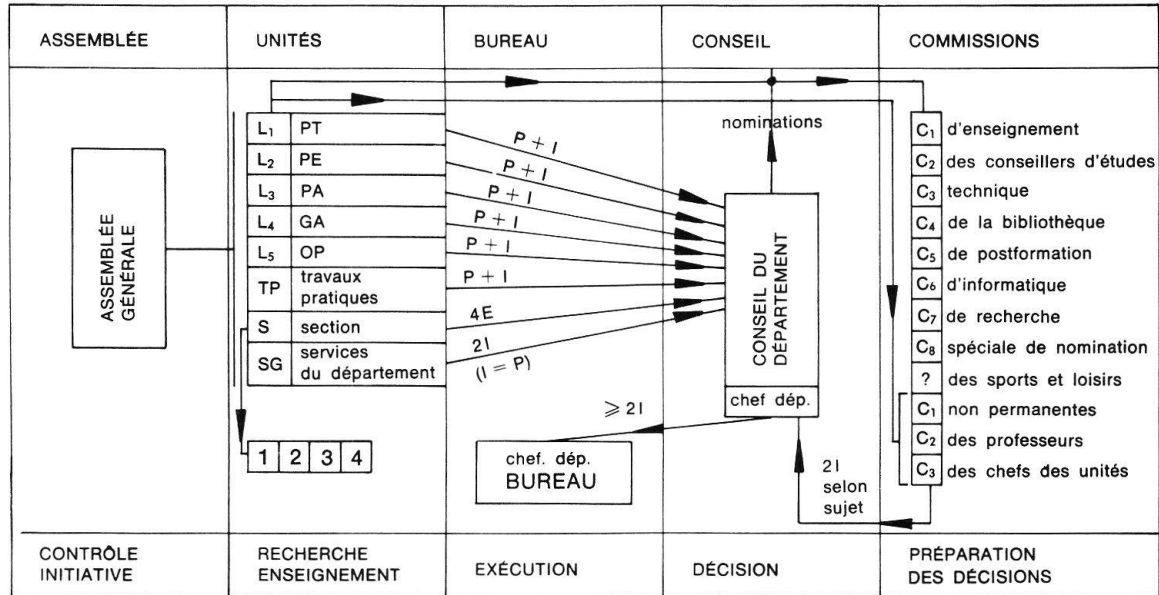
ASSEMBLÉE | UNITÉS | BUREAU | CONSEIL | COMMISSIONS

ASSEMBLÉE GÉNÉRALE

| | |
|---|---|
| $L_1$ | PT |
| $L_2$ | PE |
| $L_3$ | PA |
| $L_4$ | GA |
| $L_5$ | OP |
| TP | travaux pratiques |
| S | section |
| SG | services du département |

P + I
P + I
P + I
P + I
P + I
P + I
4E
2I
(I = P)

1 2 3 4

nominations

CONSEIL DU DÉPARTEMENT

chef dép.

$\geqslant$ 2I

chef. dép.
BUREAU

2I
selon
sujet

| | |
|---|---|
| $C_1$ | d'enseignement |
| $C_2$ | des conseillers d'études |
| $C_3$ | technique |
| $C_4$ | de la bibliothèque |
| $C_5$ | de postformation |
| $C_6$ | d'informatique |
| $C_7$ | de recherche |
| $C_8$ | spéciale de nomination |
| ? | des sports et loisirs |
| $C_1$ | non permanentes |
| $C_2$ | des professeurs |
| $C_3$ | des chefs des unités |

CONTRÔLE INITIATIVE | RECHERCHE ENSEIGNEMENT | EXÉCUTION | DÉCISION | PRÉPARATION DES DÉCISIONS